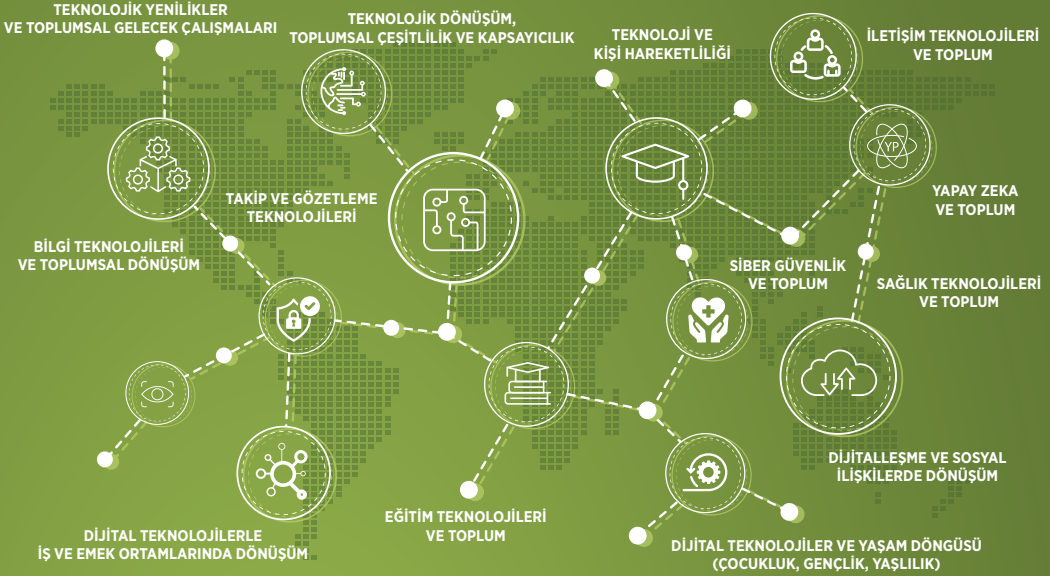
TEKNOLOJİK YENİLİKLER VE TOPLUMSAL GELECEK ÇALIŞMALARI

TEKNOLOJİK DÖNÜŞÜM, TOPLUMSAL ÇEŞİTLİLİK VE KAPSAYICILIK

TEKNOLOJİ VE KİŞİ HAREKETLİLİĞİ

İLETİŞİM TEKNOLOJİLERİ VE TOPLUM

YP

YAPAY ZEKA VE TOPLUM

TAKİP VE GÖZETLEME TEKNOLOJİLERİ

BİLGİ TEKNOLOJİLERİ VE TOPLUMSAL DÖNÜŞÜM

SİBER GÜVENLİK VE TOPLUM

SAĞLIK TEKNOLOJİLERİ VE TOPLUM

DİJİTALLEŞME VE SOSYAL İLİŞKİLERDE DÖNÜŞÜM

DİJİTAL TEKNOLOJİLERLE İŞ VE EMEK ORTAMLARINDA DÖNÜŞÜM

EĞİTİM TEKNOLOJİLERİ VE TOPLUM

DİJİTAL TEKNOLOJİLER VE YAŞAM DÖNGÜSÜ (ÇOCUKLUK, GENÇLİK, YAŞLILIK)